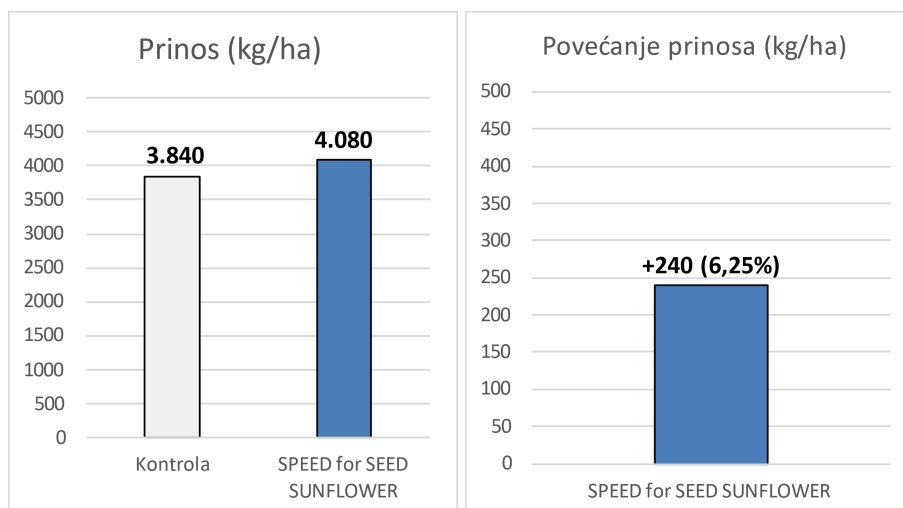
Prinos (kg/ha)

5000
4500
4000
3500
3000
2500
2000
1500
1000
500
0

3.840
4.080

Kontrola
SPEED for SEED SUNFLOWER

Povećanje prinosa (kg/ha)

500
450
400
350
300
250
200
150
100
50
0

+240 (6,25%)

SPEED for SEED SUNFLOWER